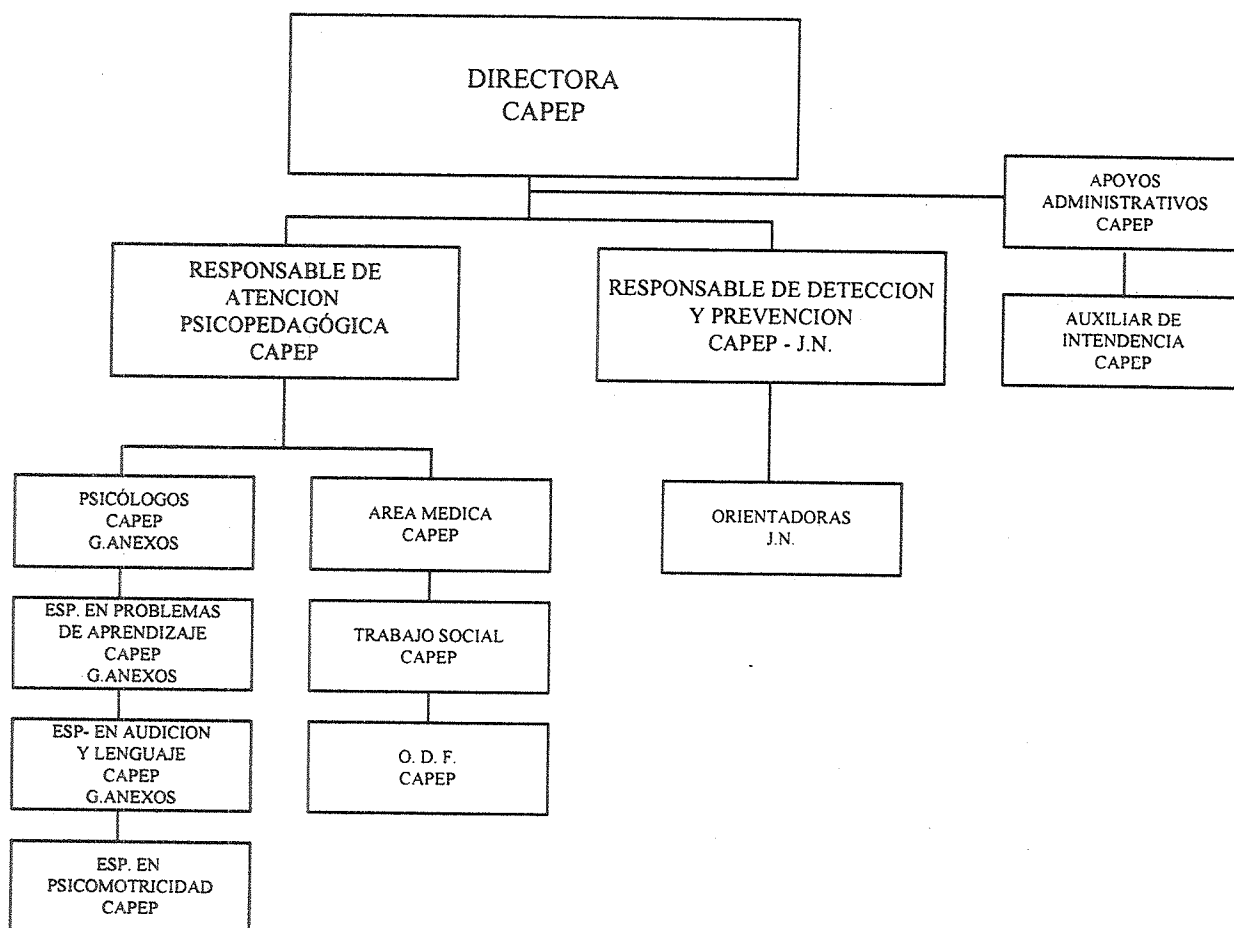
DIRECTORA
CAPEP

APOYOS
ADMINISTRATIVOS
CAPEP

RESPONSABLE DE
ATENCION
PSICOPEDAGÓGICA
CAPEP

RESPONSABLE DE DETECCION
Y PREVENCION
CAPEP - J.N.

AUXILIAR DE
INTENDENCIA
CAPEP

PSICÓLOGOS
CAPEP
G.ANEXOS

AREA MEDICA
CAPEP

ORIENTADORAS
J.N.

ESP. EN PROBLEMAS
DE APRENDIZAJE
CAPEP
G.ANEXOS

TRABAJO SOCIAL
CAPEP

ESP- EN AUDICION
Y LENGUAJE
CAPEP
G.ANEXOS

O. D. F.
CAPEP

ESP. EN
PSICOMOTRICIDAD
CAPEP